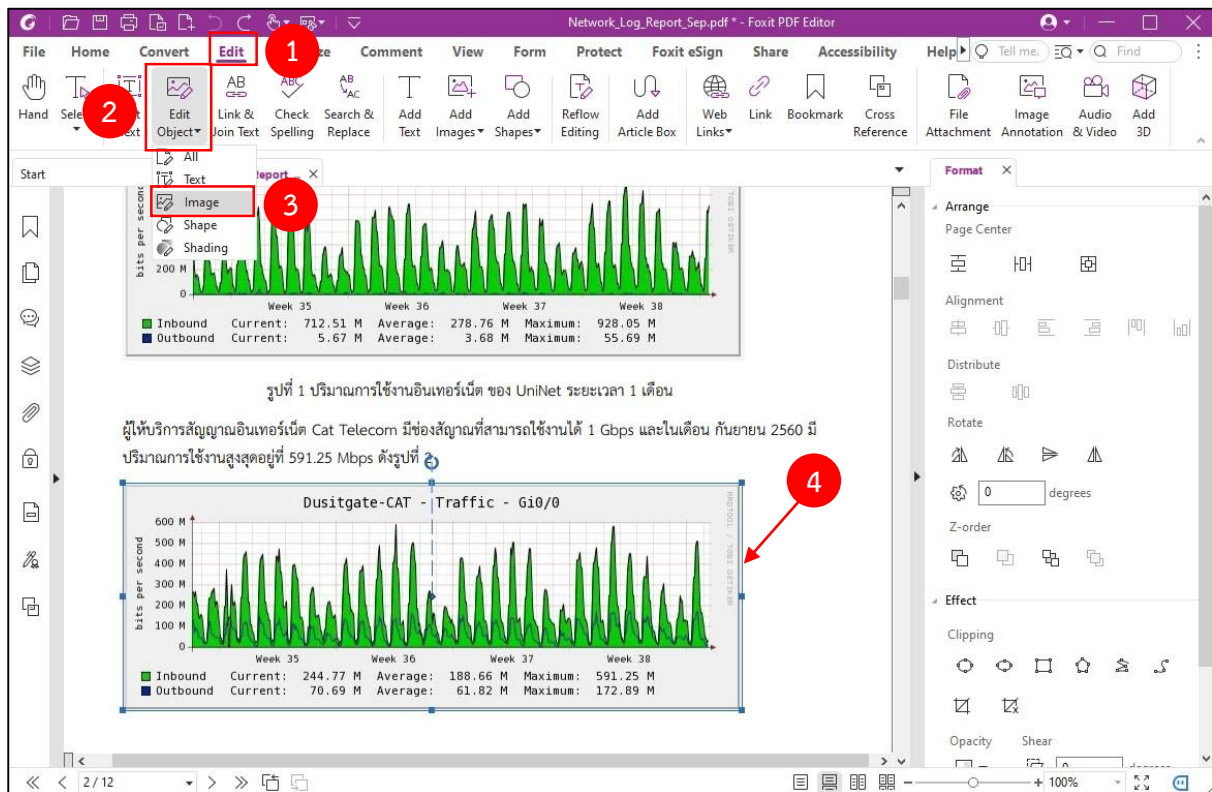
Network_Log_Report_Sep.pdf * - Foxit PDF Editor

File Home Convert Edit 1 Comment View Form Protect Foxit eSign Share Accessibility Help Tell me. Find

Hand Sele 2 Edit Object Link & Join Text Check Spelling Search & Replace Add Text Add Images Add Shapes Reflow Editing Add Article Box Web Links Link Bookmark Cross Reference File Attachment Image Annotation Audio & Video Add 3D

All
Text
Image 3
Shape
Shading

Start

Format

200 M
0
Week 35 Week 36 Week 37 Week 38
Inbound Current: 712.51 M Average: 278.76 M Maximum: 928.05 M
Outbound Current: 5.67 M Average: 3.68 M Maximum: 55.69 M

รูปที่ 1 ปริมาณการใช้งานอินเทอร์เน็ต ของ UniNet ระยะเวลา 1 เดือน

ผู้ให้บริการสัญญาณอินเทอร์เน็ต Cat Telecom มีช่องสัญญาณที่สามารถใช้งานได้ 1 Gbps และในเดือน กันยายน 2560 มีปริมาณการใช้งานสูงสุดอยู่ที่ 591.25 Mbps ดังรูปที่ 2

4

Dusitgate-CAT - Traffic - Gi0/0
600 M
500 M
400 M
300 M
200 M
100 M
0
bits per second
Week 35 Week 36 Week 37 Week 38
Inbound Current: 244.77 M Average: 188.66 M Maximum: 591.25 M
Outbound Current: 70.69 M Average: 61.82 M Maximum: 172.89 M

Arrange
Page Center
Alignment
Distribute
Rotate
0 degrees
Z-order
Effect
Clipping
Opacity Shear

2 / 12

100%